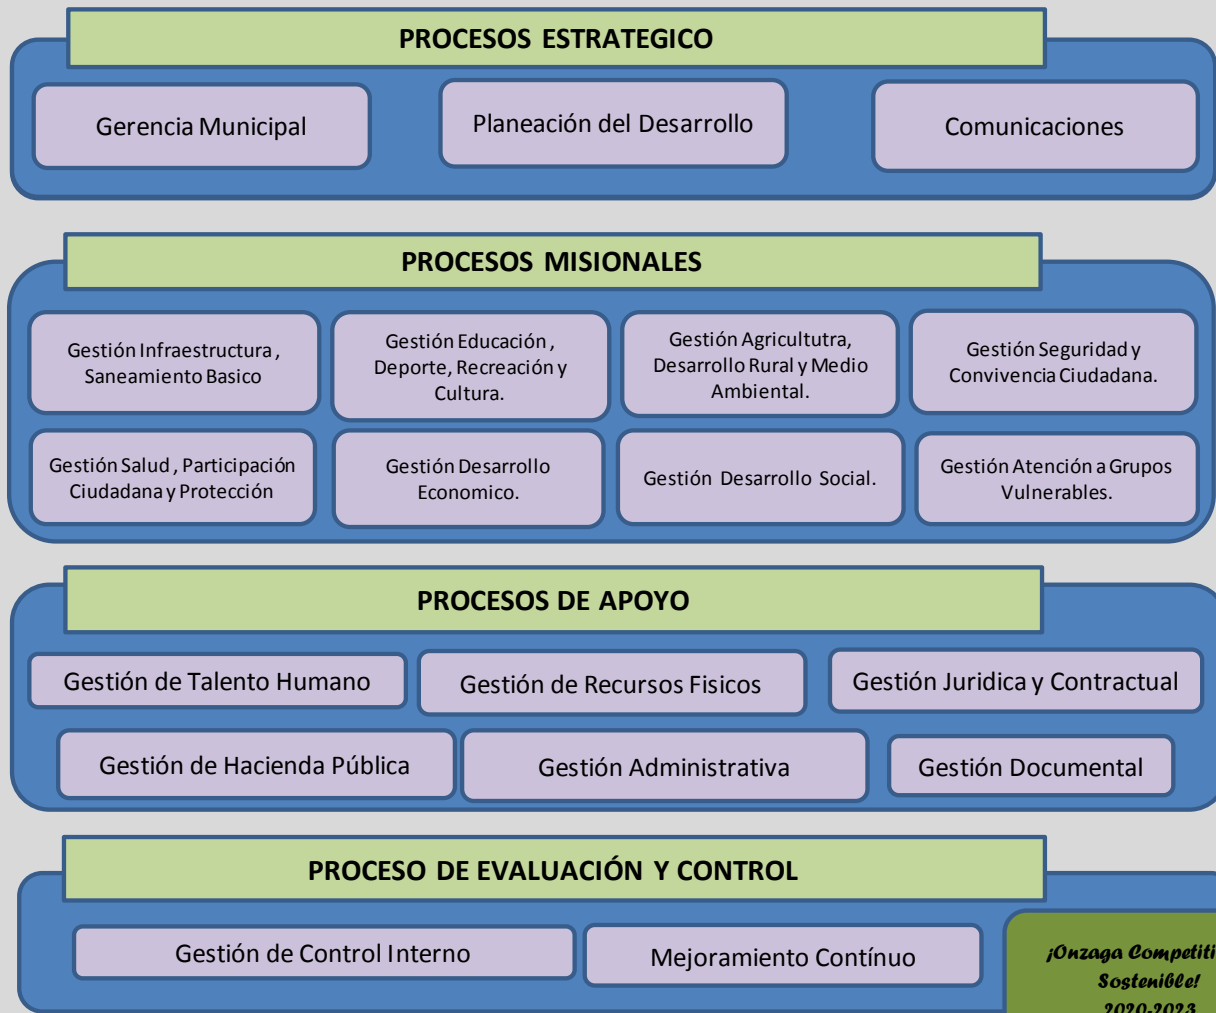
PROCESOS ESTRATEGICO

Gerencia Municipal

Planeación del Desarrollo

Comunicaciones

PROCESOS MISIONALES

Gestión Infraestructura , Saneamiento Basico

Gestión Educación , Deporte, Recreación y Cultura.

Gestión Agricultutra, Desarrollo Rural y Medio Ambiental.

Gestión Seguridad y Convivencia Ciudadana.

Gestión Salud , Participación Ciudadana y Protección

Gestión Desarrollo Economico.

Gestión Desarrollo Social.

Gestión Atención a Grupos Vulnerables.

PROCESOS DE APOYO

Gestión de Talento Humano

Gestión de Recursos Fisicos

Gestión Juridica y Contractual

Gestión de Hacienda Pública

Gestión Administrativa

Gestión Documental

PROCESO DE EVALUACIÓN Y CONTROL

Gestión de Control Interno

Mejoramiento Contínuo

¡Onzaga Competiti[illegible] Sostenible! 2020-2023